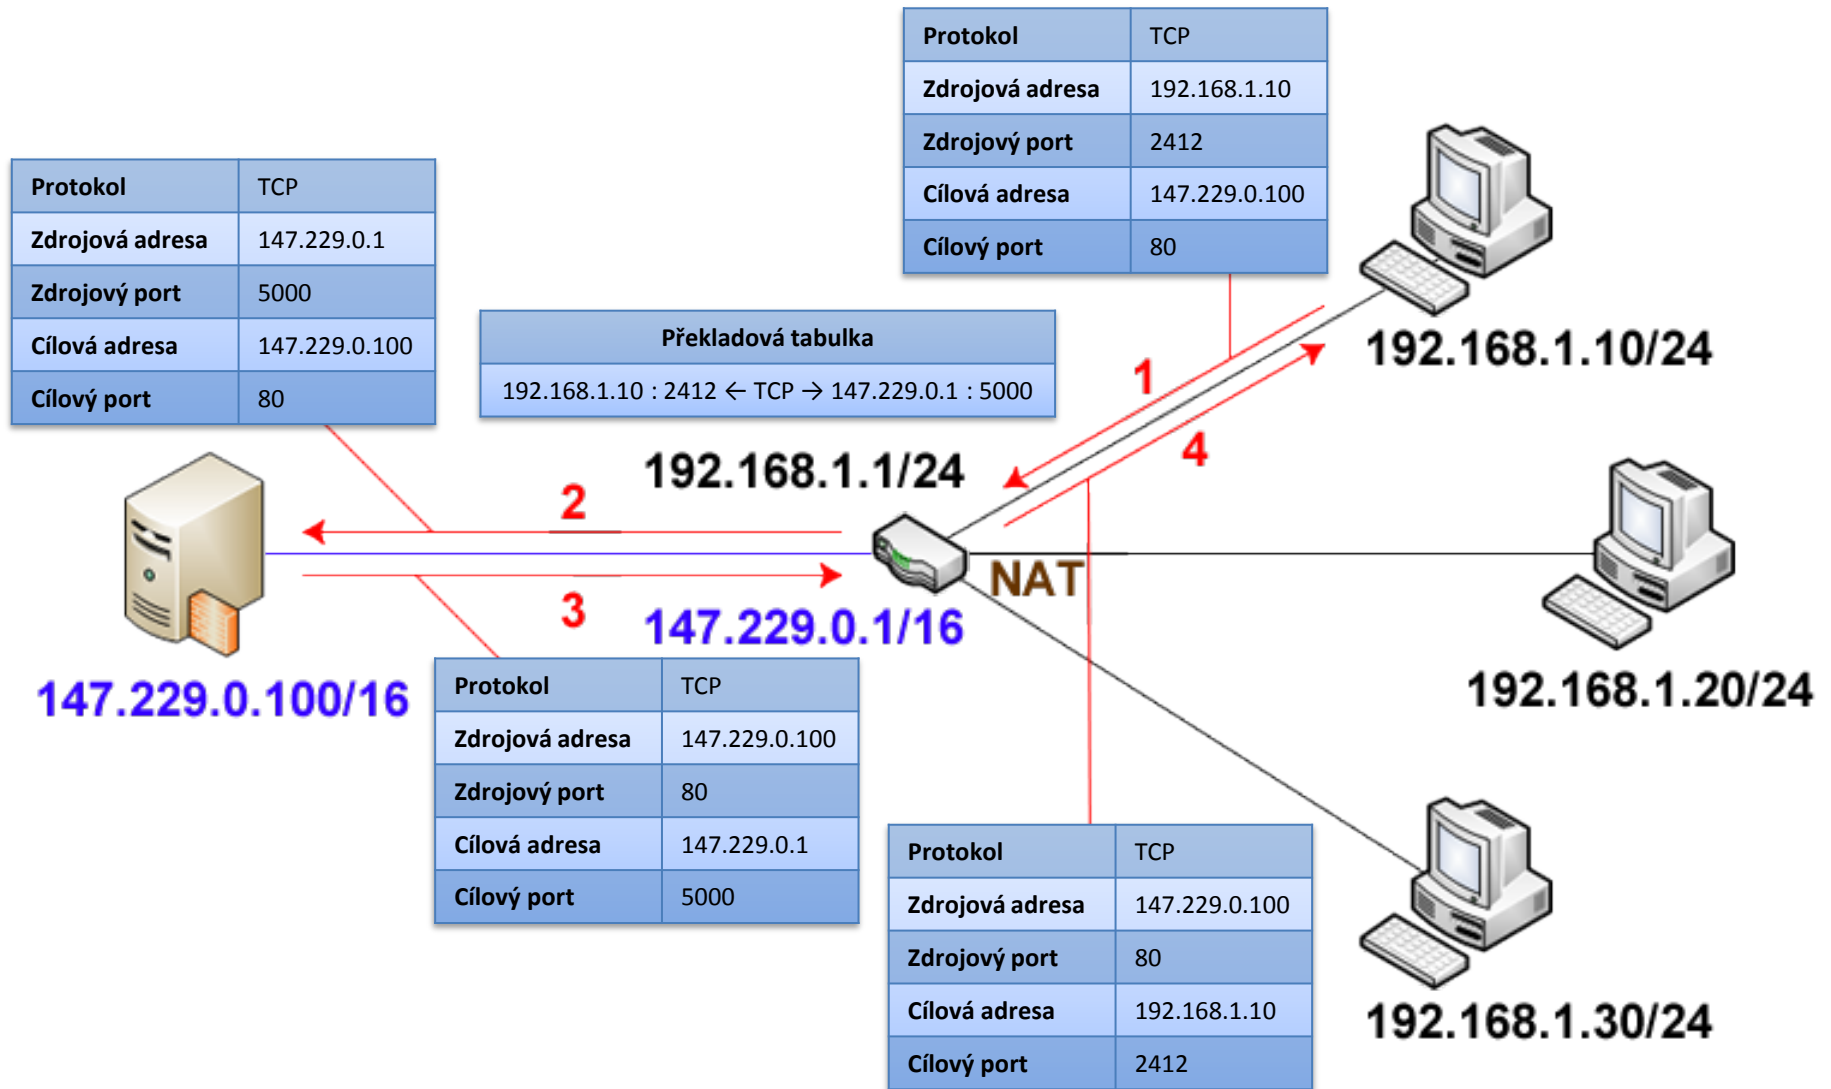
| Protokol | TCP |
|---|---|
| Zdrojová adresa | 192.168.1.10 |
| Zdrojový port | 2412 |
| Cílová adresa | 147.229.0.100 |
| Cílový port | 80 |

| Protokol | TCP |
|---|---|
| Zdrojová adresa | 147.229.0.1 |
| Zdrojový port | 5000 |
| Cílová adresa | 147.229.0.100 |
| Cílový port | 80 |

| Překladová tabulka |
|---|
| 192.168.1.10 : 2412 ← TCP → 147.229.0.1 : 5000 |

192.168.1.10/24

1

4

192.168.1.1/24

2

NAT

3

147.229.0.1/16

147.229.0.100/16

192.168.1.20/24

| Protokol | TCP |
|---|---|
| Zdrojová adresa | 147.229.0.100 |
| Zdrojový port | 80 |
| Cílová adresa | 147.229.0.1 |
| Cílový port | 5000 |

| Protokol | TCP |
|---|---|
| Zdrojová adresa | 147.229.0.100 |
| Zdrojový port | 80 |
| Cílová adresa | 192.168.1.10 |
| Cílový port | 2412 |

192.168.1.30/24